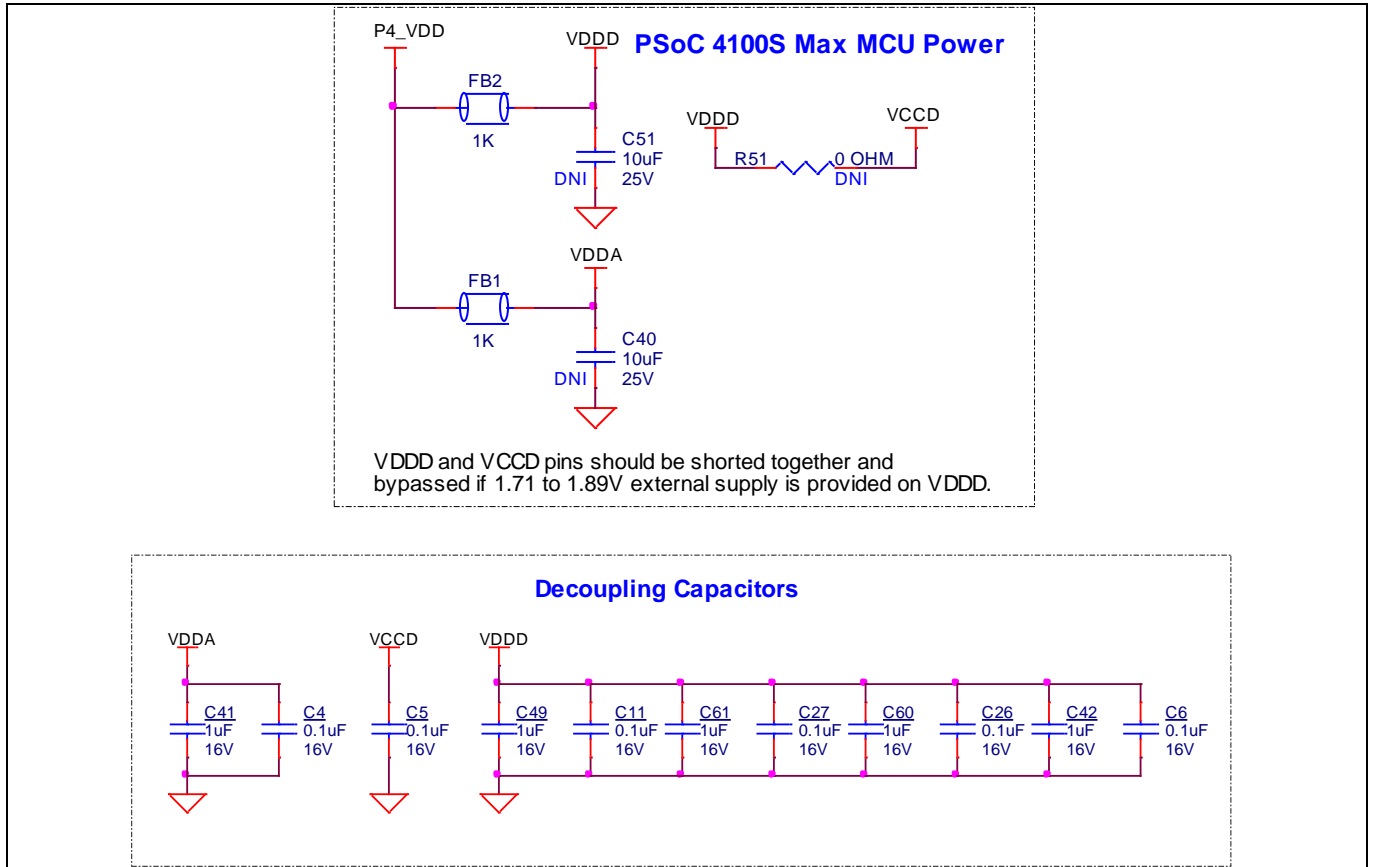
P4_VDD

VDDD

PSoC 4100S Max MCU Power

FB2
1K

C51
10uF
25V
DNI

VDDD

VCCD

R51
0 OHM
DNI

VDDA

FB1
1K

C40
10uF
25V
DNI

VDDD and VCCD pins should be shorted together and bypassed if 1.71 to 1.89V external supply is provided on VDDD.

Decoupling Capacitors

VDDA

C41
1uF
16V

C4
0.1uF
16V

VCCD

C5
0.1uF
16V

VDDD

C49
1uF
16V

C11
0.1uF
16V

C61
1uF
16V

C27
0.1uF
16V

C60
1uF
16V

C26
0.1uF
16V

C42
1uF
16V

C6
0.1uF
16V